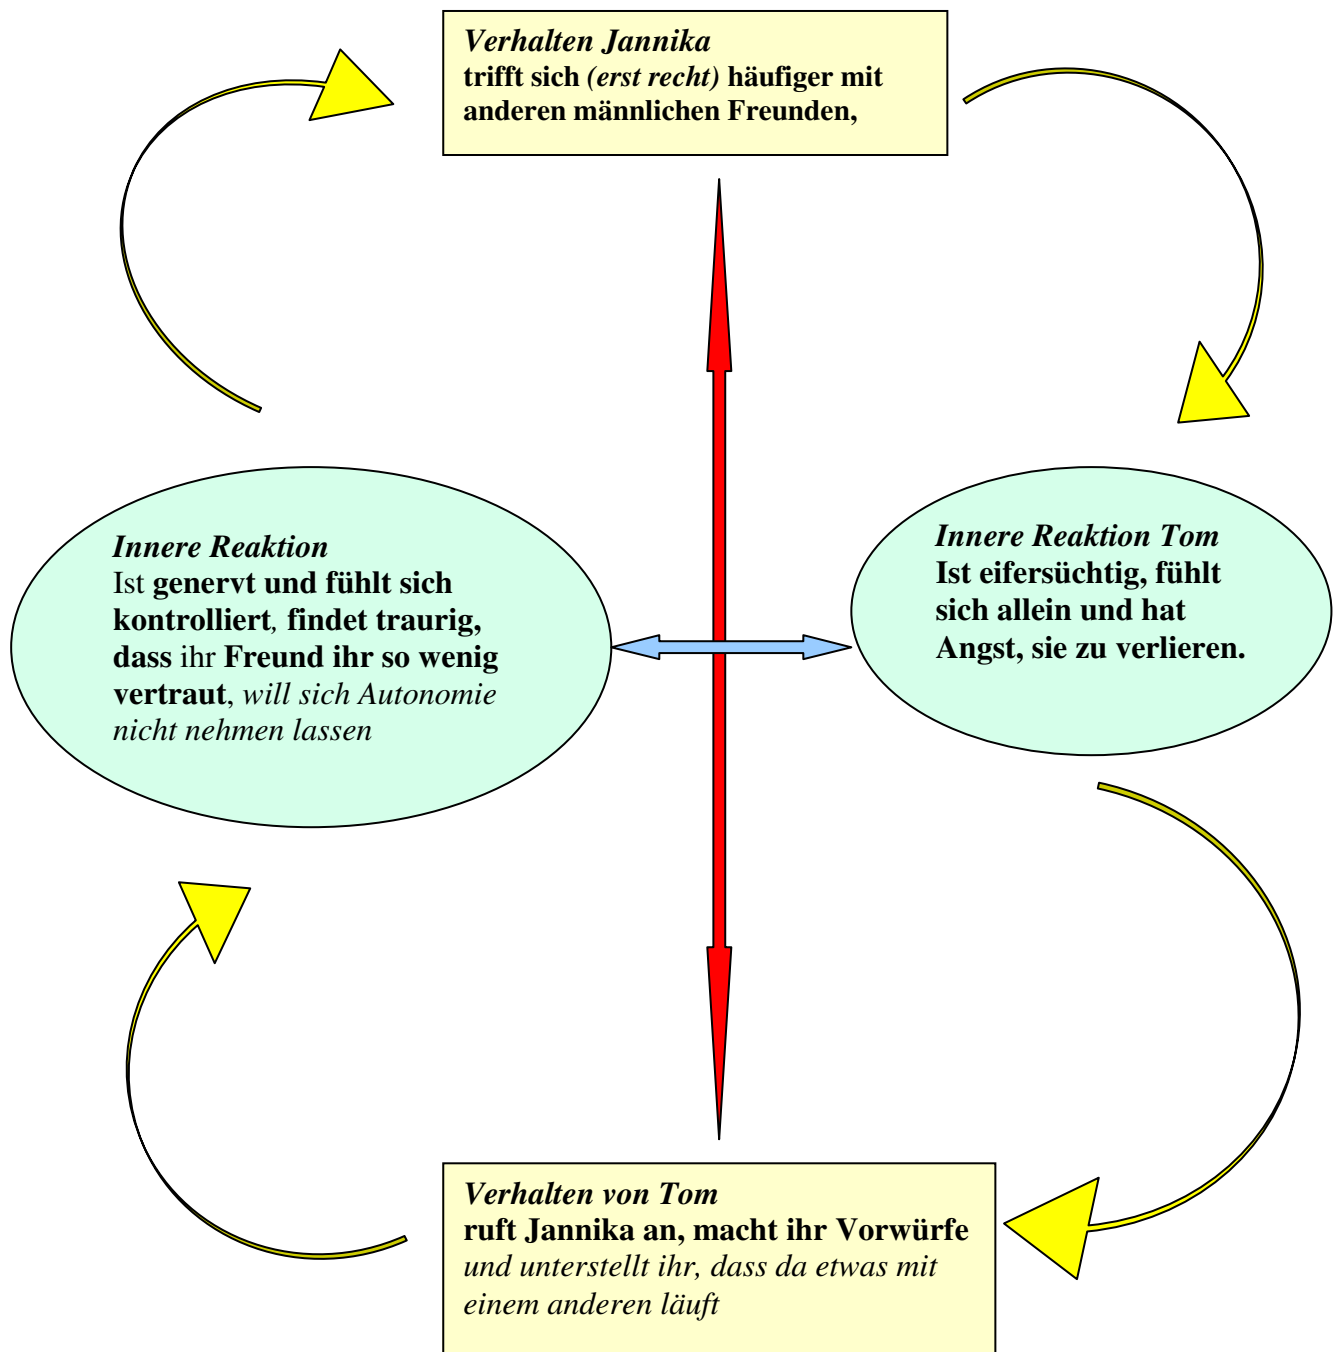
Verhalten Jannika
trifft sich (erst recht) häufiger mit anderen männlichen Freunden,

Innere Reaktion
Ist genervt und fühlt sich kontrolliert, findet traurig, dass ihr Freund ihr so wenig vertraut, will sich Autonomie nicht nehmen lassen

Innere Reaktion Tom
Ist eifersüchtig, fühlt sich allein und hat Angst, sie zu verlieren.

Verhalten von Tom
ruft Jannika an, macht ihr Vorwürfe und unterstellt ihr, dass da etwas mit einem anderen läuft